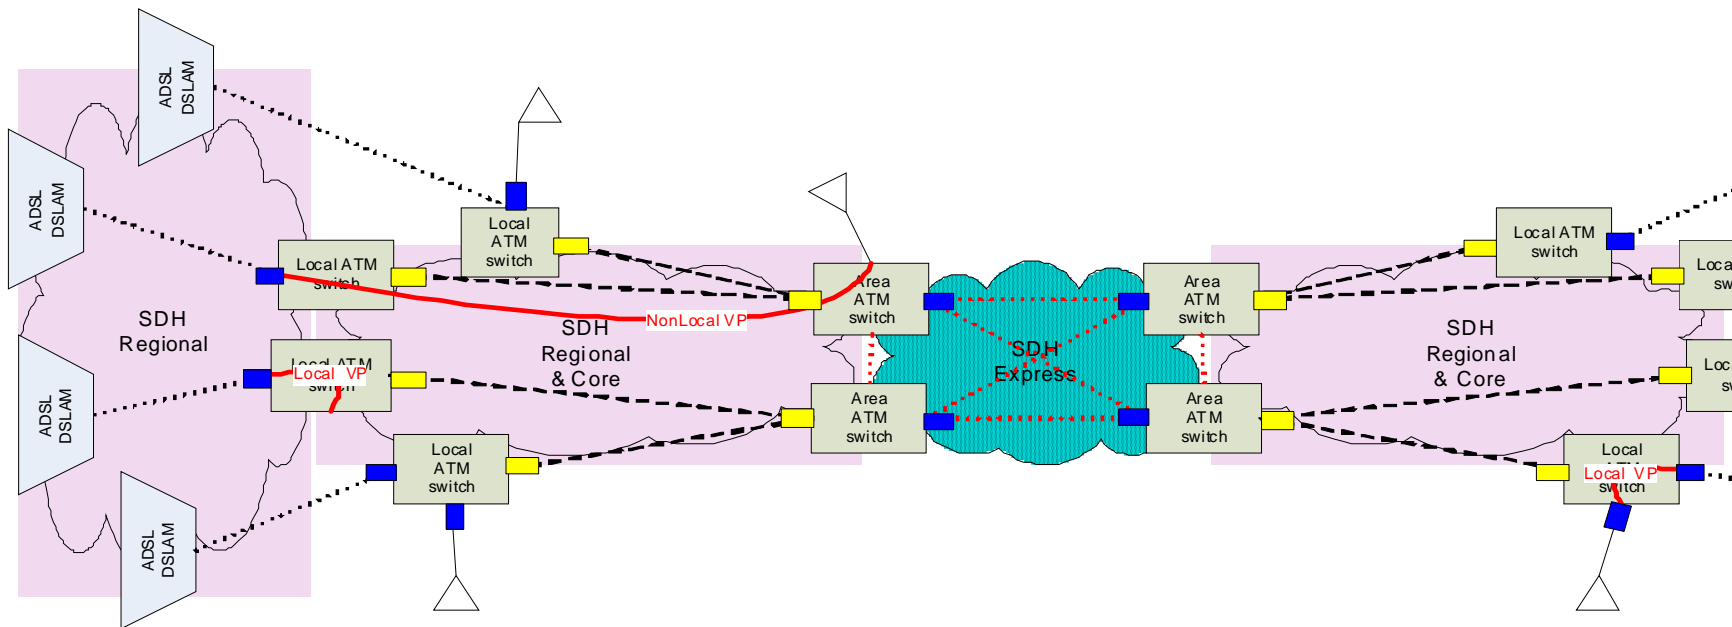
ADSL DSLAM

ADSL DSLAM

SDH Regional

ADSL DSLAM

ADSL DSLAM

Local ATM switch

Local ATM switch

Local ATM switch

Local VP

Local ATM switch

NonLocal VP

SDH Regional & Core

Area ATM switch

Area ATM switch

SDH Express

Area ATM switch

Area ATM switch

SDH Regional & Core

Local ATM switch

Loca sw

Loc sv

Local Local VP switch